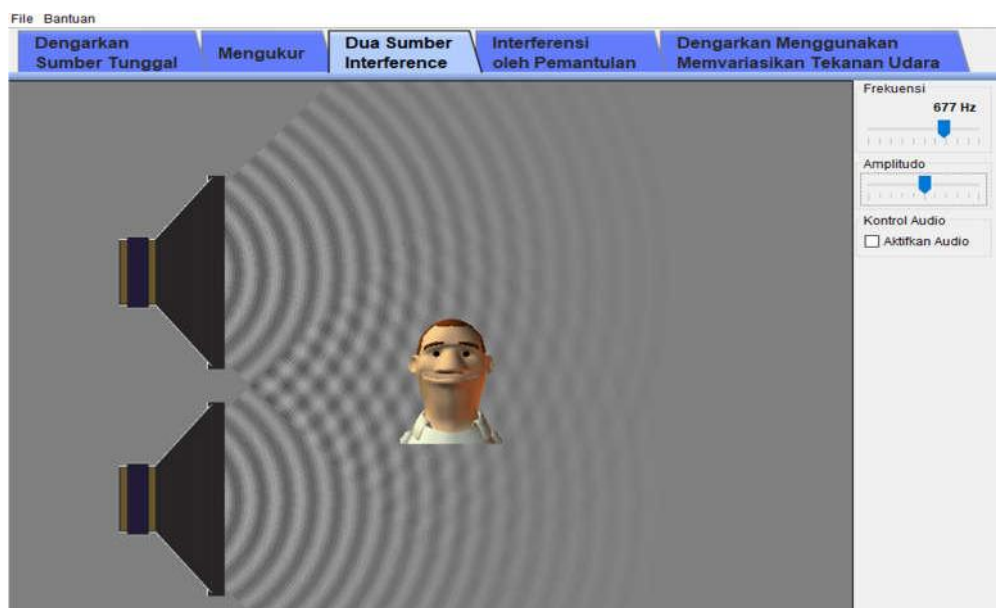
File Bantuan

Dengarkan Sumber Tunggal | Mengukur | Dua Sumber Interference | Interferensi oleh Pemantulan | Dengarkan Menggunakan Memvariasikan Tekanan Udara

Frekuensi
677 Hz

Amplitudo

Kontrol Audio
Aktifkan Audio